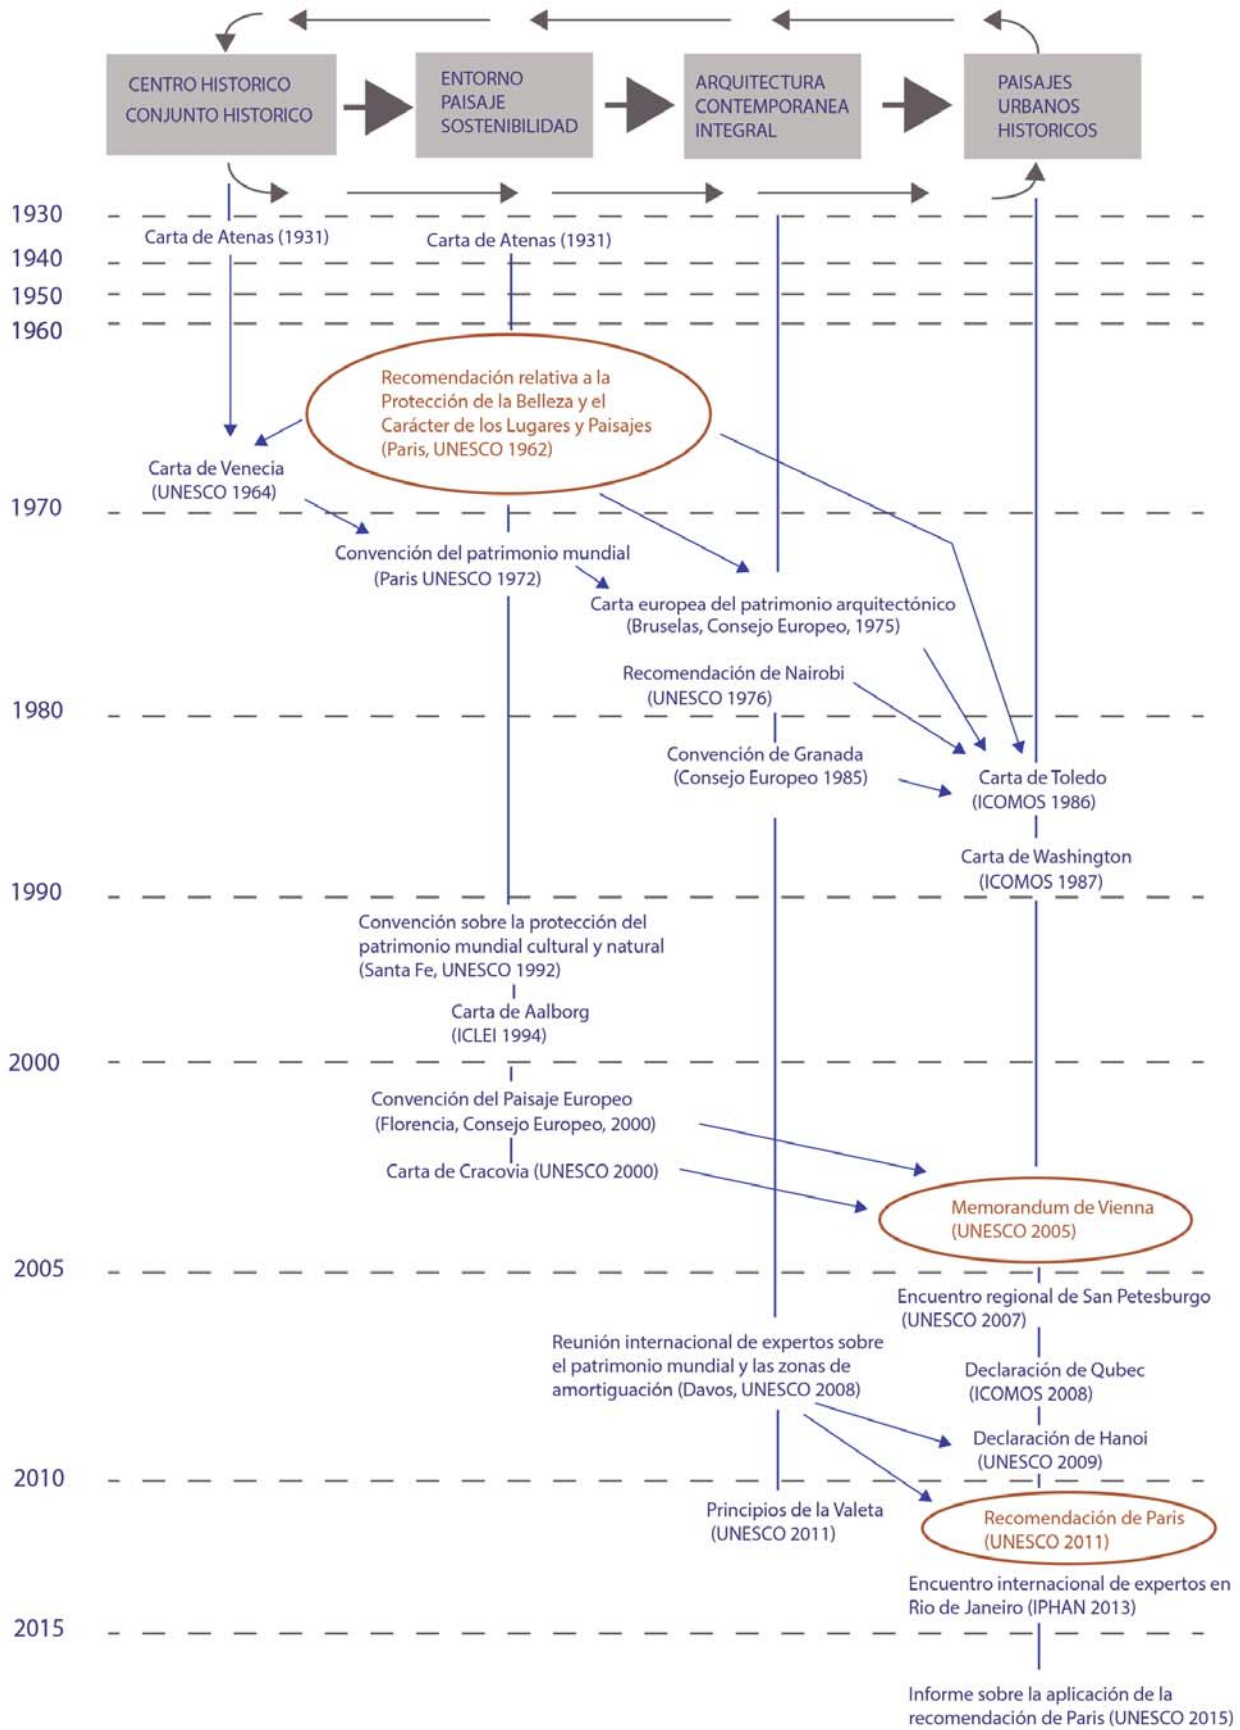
CENTRO HISTORICO
CONJUNTO HISTORICO

ENTORNO
PAISAJE
SOSTENIBILIDAD

ARQUITECTURA
CONTEMPORANEA
INTEGRAL

PAISAJES
URBANOS
HISTORICOS

1930
1940
1950
1960
1970
1980
1990
2000
2005
2010
2015

Carta de Atenas (1931)

Carta de Atenas (1931)

Recomendación relativa a la Protección de la Belleza y el Carácter de los Lugares y Paisajes (Paris, UNESCO 1962)

Carta de Venecia (UNESCO 1964)

Convención del patrimonio mundial (Paris UNESCO 1972)

Carta europea del patrimonio arquitectónico (Bruselas, Consejo Europeo, 1975)

Recomendación de Nairobi (UNESCO 1976)

Convención de Granada (Consejo Europeo 1985)

Carta de Toledo (ICOMOS 1986)

Carta de Washington (ICOMOS 1987)

Convención sobre la protección del patrimonio mundial cultural y natural (Santa Fe, UNESCO 1992)

Carta de Aalborg (ICLEI 1994)

Convención del Paisaje Europeo (Florencia, Consejo Europeo, 2000)

Carta de Cracovia (UNESCO 2000)

Memorandum de Vienna (UNESCO 2005)

Encuentro regional de San Petesburgo (UNESCO 2007)

Reunión internacional de expertos sobre el patrimonio mundial y las zonas de amortiguación (Davos, UNESCO 2008)

Declaración de Qubec (ICOMOS 2008)

Declaración de Hanoi (UNESCO 2009)

Principios de la Valeta (UNESCO 2011)

Recomendación de Paris (UNESCO 2011)

Encuentro internacional de expertos en Rio de Janeiro (IPHAN 2013)

Informe sobre la aplicación de la recomendación de Paris (UNESCO 2015)